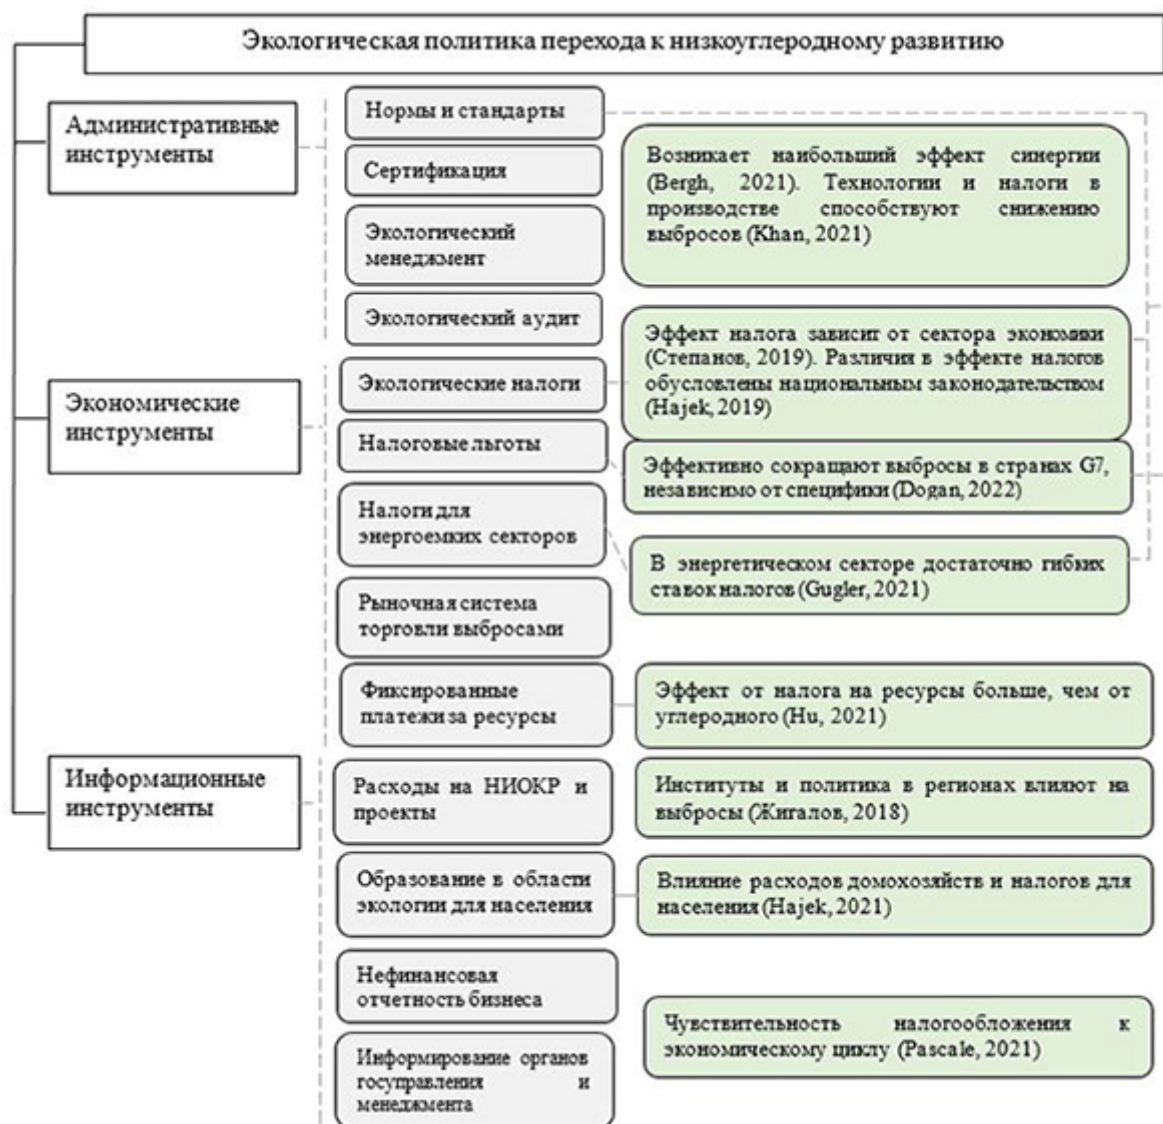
Экологическая политика перехода к низкоуглеродному развитию

Административные инструменты

Нормы и стандарты

Сертификация

Экологический менеджмент

Экологический аудит

Возникает наибольший эффект синергии (Bergh, 2021). Технологии и налоги в производстве способствуют снижению выбросов (Khan, 2021)

Экономические инструменты

Экологические налоги

Налоговые льготы

Налоги для энергоемких секторов

Рыночная система торговли выбросами

Фиксированные платежи за ресурсы

Эффект налога зависит от сектора экономики (Степанов, 2019). Различия в эффекте налогов обусловлены национальным законодательством (Hajek, 2019)

Эффективно сокращают выбросы в странах G7, независимо от специфики (Dogan, 2022)

В энергетическом секторе достаточно гибких ставок налогов (Gugler, 2021)

Эффект от налога на ресурсы больше, чем от углеродного (Hu, 2021)

Информационные инструменты

Расходы на НИОКР и проекты

Образование в области экологии для населения

Нефинансовая отчетность бизнеса

Информирование органов госуправления и менеджмента

Институты и политика в регионах влияют на выбросы (Жигалов, 2018)

Влияние расходов домохозяйств и налогов для населения (Hajek, 2021)

Чувствительность налогообложения к экономическому циклу (Pascale, 2021)